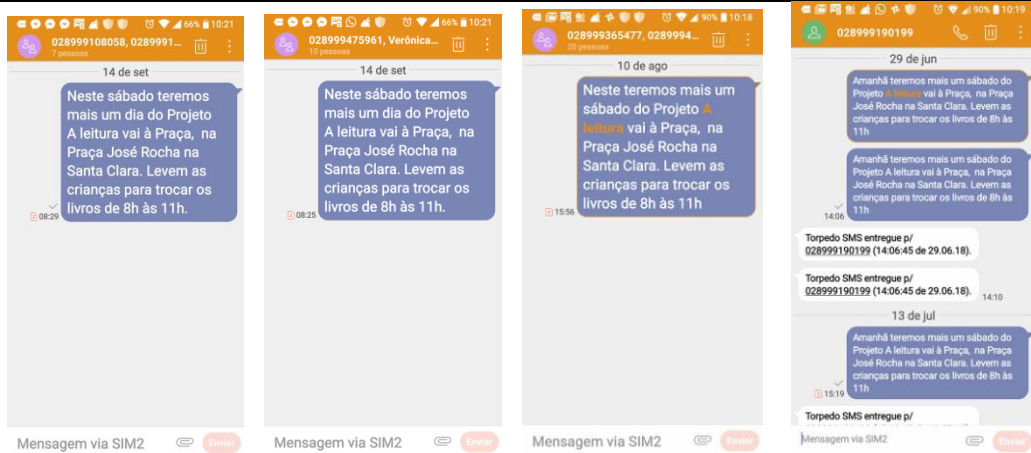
66% 10:21
028999108058, 0289991...
7 pessoas
14 de set
Neste sábado teremos mais um dia do Projeto A leitura vai à Praça, na Praça José Rocha na Santa Clara. Levem as crianças para trocar os livros de 8h às 11h.
08:29
Mensagem via SIM2
Enviar

66% 10:21
028999475961, Verônica...
10 pessoas
14 de set
Neste sábado teremos mais um dia do Projeto A leitura vai à Praça, na Praça José Rocha na Santa Clara. Levem as crianças para trocar os livros de 8h às 11h.
08:25
Mensagem via SIM2
Enviar

90% 10:18
028999365477, 0289994...
20 pessoas
10 de ago
Neste teremos mais um sábado do Projeto A leitura vai à Praça, na Praça José Rocha na Santa Clara. Levem as crianças para trocar os livros de 8h às 11h
15:56
Mensagem via SIM2
Enviar

90% 10:19
028999190199
29 de jun
Amanhã teremos mais um sábado do Projeto A leitura vai à Praça, na Praça José Rocha na Santa Clara. Levem as crianças para trocar os livros de 8h às 11h
Amanhã teremos mais um sábado do Projeto A leitura vai à Praça, na Praça José Rocha na Santa Clara. Levem as crianças para trocar os livros de 8h às 11h
14:06
Torpedo SMS entregue p/ 028999190199 (14:06:45 de 29.06.18).
Torpedo SMS entregue p/ 028999190199 (14:06:45 de 29.06.18).
14:10
13 de jul
Amanhã teremos mais um sábado do Projeto A leitura vai à Praça, na Praça José Rocha na Santa Clara. Levem as crianças para trocar os livros de 8h às 11h
15:19
Torpedo SMS entregue p/
Mensagem via SIM2
Enviar